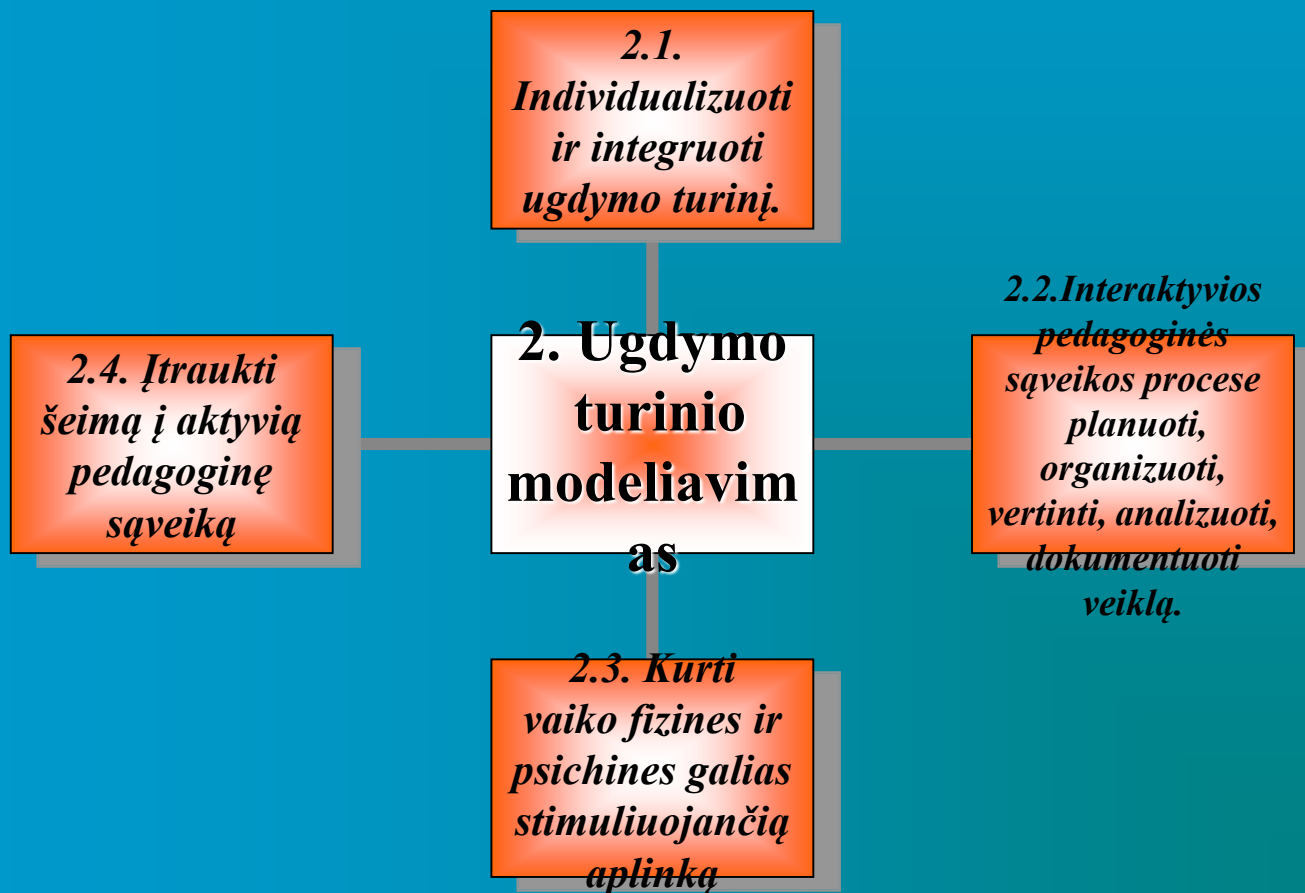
2.1. Individualizuoti ir integruoti ugdymo turinį.

2.4. Įtraukti šeimą į aktyvią pedagoginę sąveiką

2. Ugdymo turinio modeliavimas

2.2.Interaktyvios pedagoginės sąveikos procese planuoti, organizuoti, vertinti, analizuoti, dokumentuoti veiklą.

2.3. Kurti vaiko fizines ir psichines galias stimuliuojančią aplinką